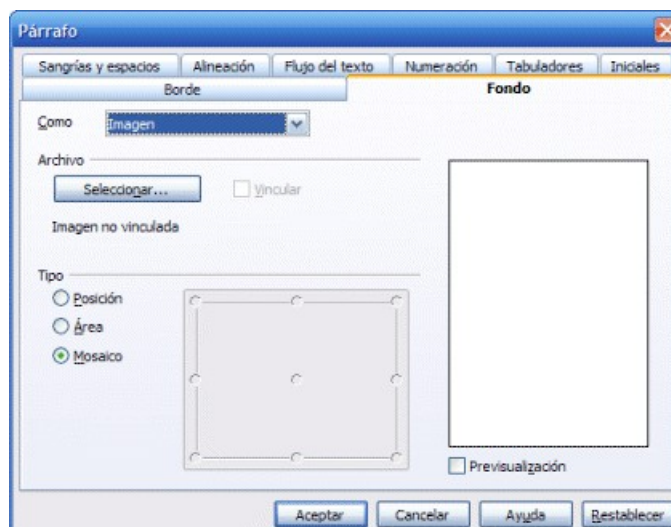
Párrafo

Sangrías y espacios | Alineación | Flujo del texto | Numeración | Tabuladores | Iniciales

Borde | Fondo

Como Imagen

Archivo

Seleccionar...

Vincular

Imagen no vinculada

Tipo

Posición

Área

Mosaico

Previsualización

Aceptar | Cancelar | Ayuda | Restablecer